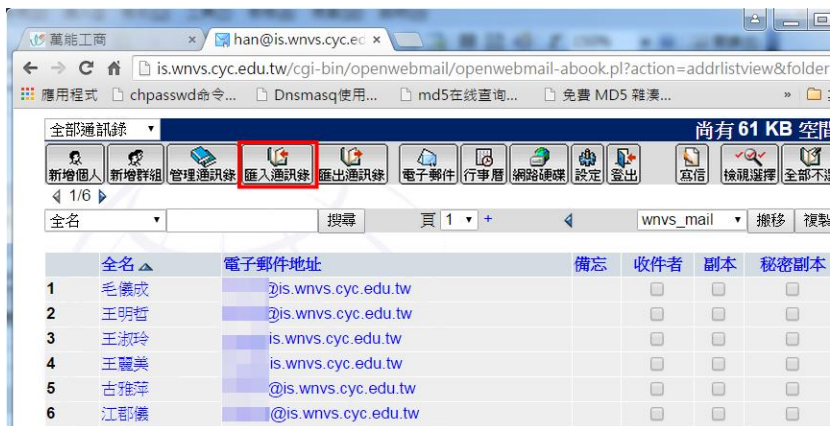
萬能工商 × han@is.wnvs.cyc.ec ×

is.wnvs.cyc.edu.tw/cgi-bin/openwebmail/openwebmail-abook.pl?action=addrlistview&folder

應用程式 chpasswd命令... Dnsmasq使用... md5在线查询... 免費 MD5 雜湊...

全部通訊錄 尚有 61 KB 空間

新增個人 新增群組 管理通訊錄 匯入通訊錄 匯出通訊錄 電子郵件 行事曆 網路硬碟 設定 登出 寫信 檢視選擇 全部不選

1/6

全名 搜尋 頁 1 + wnvs_mail 搬移 複製

| | 全名 | 電子郵件地址 | 備忘 | 收件者 | 副本 | 秘密副本 |
|---|---|---|---|---|---|---|
| 1 | 毛儀成 | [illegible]@is.wnvs.cyc.edu.tw | | | | |
| 2 | 王明哲 | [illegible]@is.wnvs.cyc.edu.tw | | | | |
| 3 | 王淑玲 | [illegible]is.wnvs.cyc.edu.tw | | | | |
| 4 | 王麗美 | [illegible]is.wnvs.cyc.edu.tw | | | | |
| 5 | 古雅萍 | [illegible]@is.wnvs.cyc.edu.tw | | | | |
| 6 | 江郡儀 | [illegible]@is.wnvs.cyc.edu.tw | | | | |